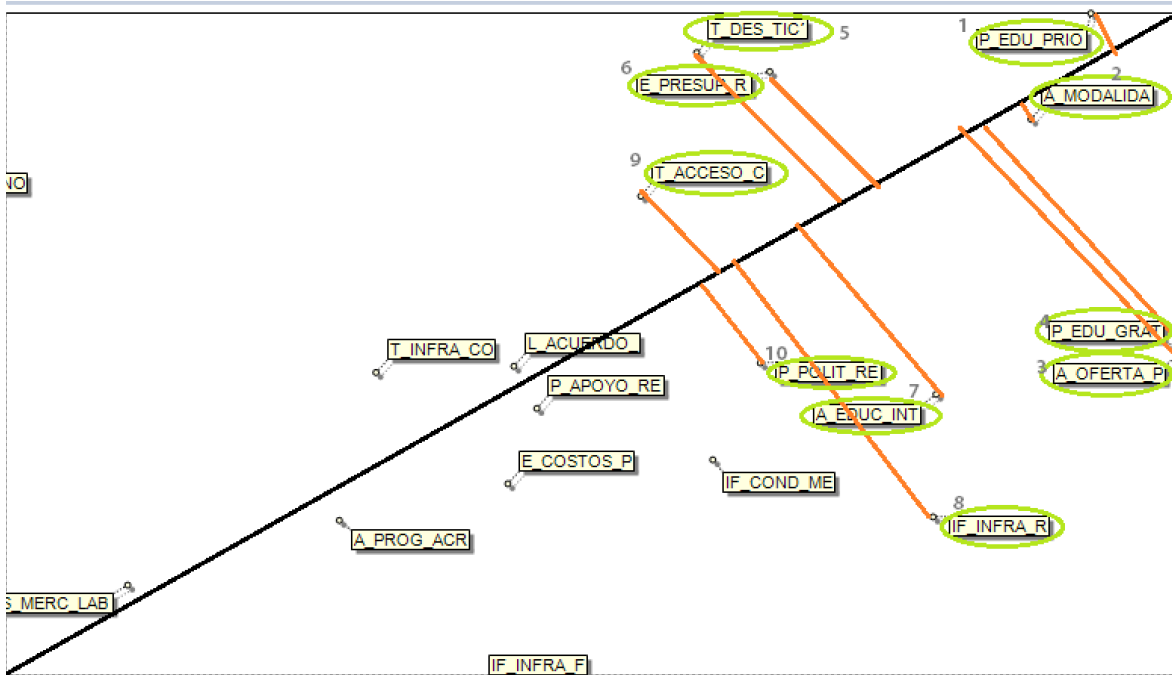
T_DES_TIC
5
1
P_EDU_PRIO
6
E_PRESUP_R
2
A_MODALIDA
9
T_ACCESO_C
NO
4
P_EDU_GRAT
3
A_OFERTA_P
T_INFRA_CO
L_ACUERDO_
10
P_POLIT_RE
P_APOYO_RE
7
A_EDUC_INT
E_COSTOS_P
IF_COND_ME
8
IF_INFRA_R
A_PROG_ACR
S_MERC_LAB
IF_INFRA_F